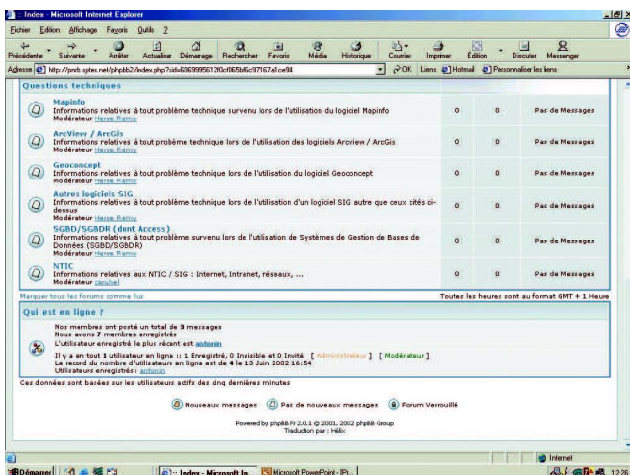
:: Index - Microsoft Internet Explorer

Fichier Edition Affichage Favoris Outils ?

Précédente Suivante Arrêter Actualiser Démarrage Rechercher Favoris Média Historique Courrier Imprimer Edition Discuter Messenger

Adresse http://pnrb.sytes.net/phpbb2/index.php?sid=6069995612f0cf065b6c97167a1ce94 OK Liens Hotmail Personnaliser les liens

Questions techniques

Mapinfo
Informations relatives à tout problème technique survenu lors de l'utilisation du logiciel Mapinfo
Modérateur Herve Ramy
0 0 Pas de Messages

ArcView / ArcGis
Informations relatives à tout problème technique lors de l'utilisation des logiciels Arcview / ArcGis
Modérateur Herve Ramy
0 0 Pas de Messages

Geoconcept
Informations relatives à tout problème technique lors de l'utilisation du logiciel Geoconcept
Modérateur Herve Ramy
0 0 Pas de Messages

Autres logiciels SIG
Informations relatives à tout problème technique lors de l'utilisation d'un logiciel SIG autre que ceux cités ci-dessus
Modérateur Herve Ramy
0 0 Pas de Messages

SGBD/SGBDR (dont Access)
Informations relatives à tout problème survenu lors de l'utilisation de Systèmes de Gestion de Bases de Données (SGBD/SGBDR)
Modérateur Herve Ramy
0 0 Pas de Messages

NTIC
Informations relatives aux NTIC / SIG : Internet, Intranet, réseaux, ...
Modérateur canubel
0 0 Pas de Messages

Marquer tous les forums comme lus
Toutes les heures sont au format GMT + 1 Heure

Qui est en ligne ?

Nos membres ont posté un total de 3 messages
Nous avons 7 membres enregistrés
L'utilisateur enregistré le plus récent est antonin

Il y a en tout 1 utilisateur en ligne :: 1 Enregistré, 0 Invisible et 0 Invité [ Administrateur ] [ Modérateur ]
Le record du nombre d'utilisateurs en ligne est de 4 le 13 Juin 2002 16:54
Utilisateurs enregistrés: antonin

Ces données sont basées sur les utilisateurs actifs des cinq dernières minutes

Nouveaux messages Pas de nouveaux messages Forum Verrouillé

Powered by phpBB Fr 2.0.1 © 2001, 2002 phpBB Group
Traduction par : Helix

Internet

Démarrer :: Index - Microsoft In... Microsoft PowerPoint - [Pi... 12:26